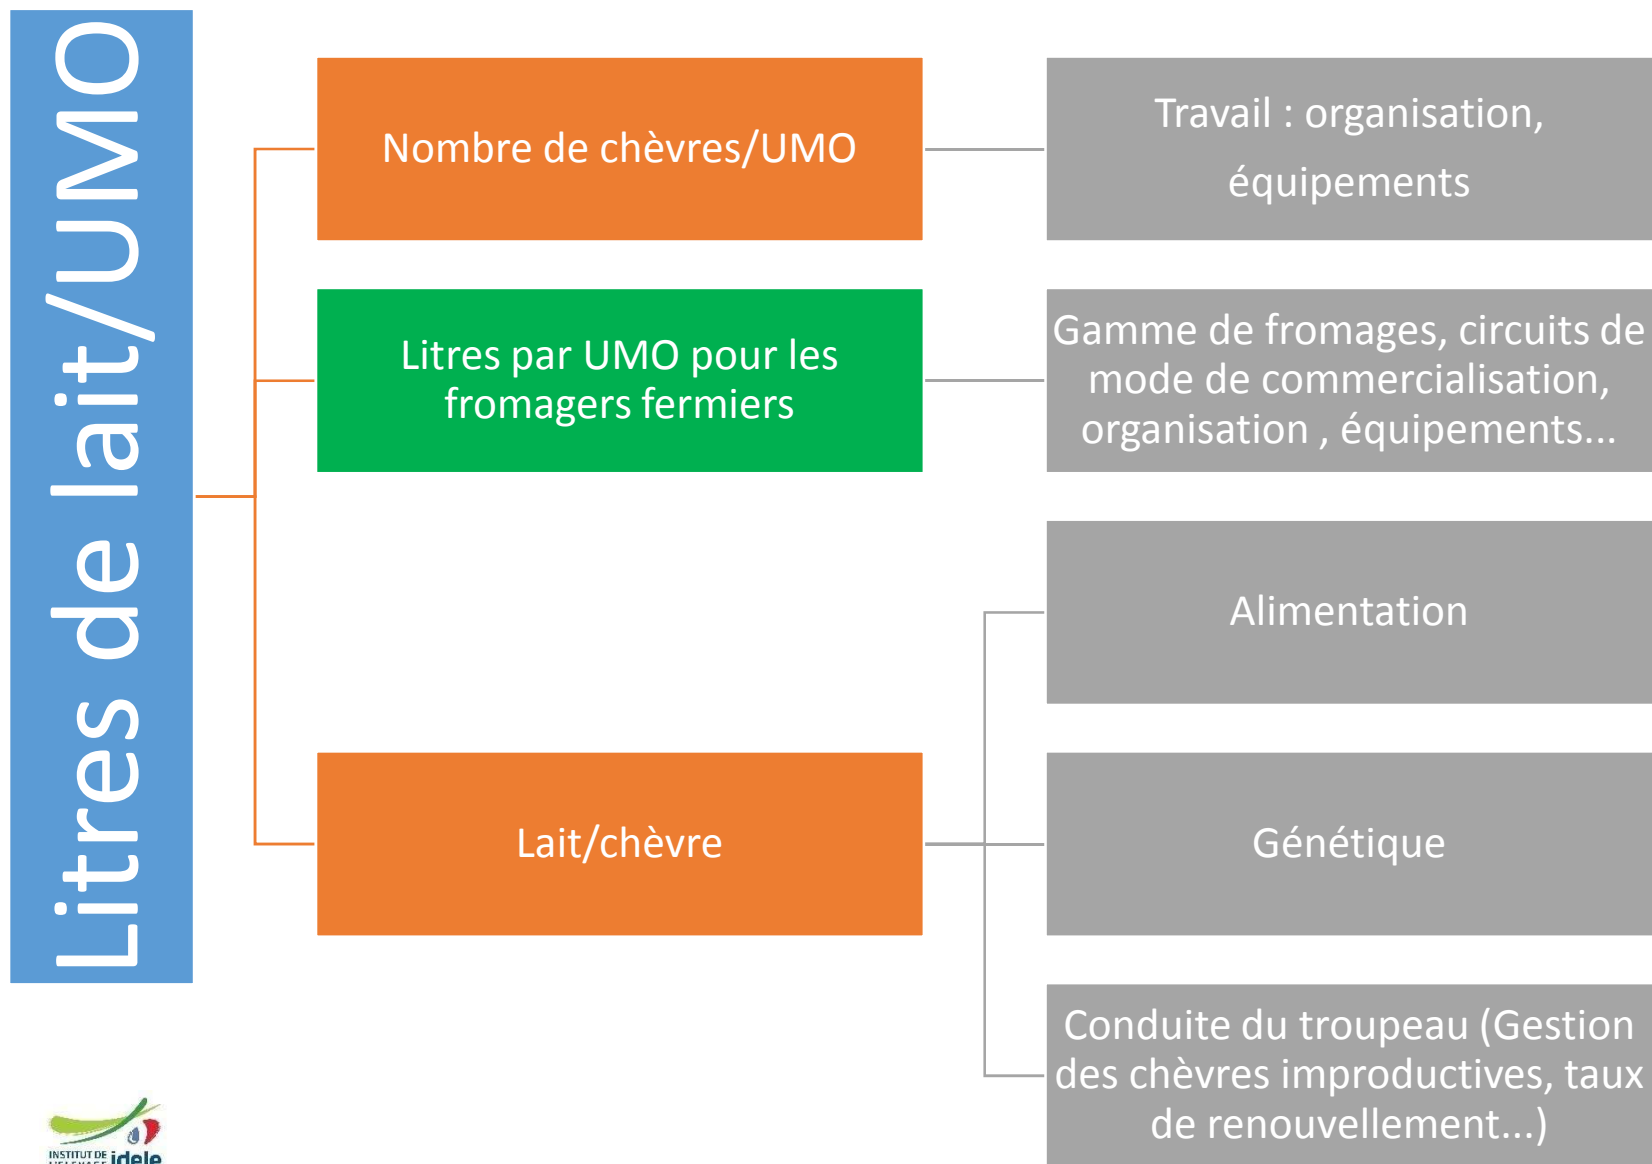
Litres de lait/UMO

Nombre de chèvres/UMO

Travail : organisation, équipements

Litres par UMO pour les fromagers fermiers

Gamme de fromages, circuits de mode de commercialisation, organisation , équipements...

Alimentation

Lait/chèvre

Génétique

Conduite du troupeau (Gestion des chèvres improductives, taux de renouvellement...)

INSTITUT DE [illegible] idele